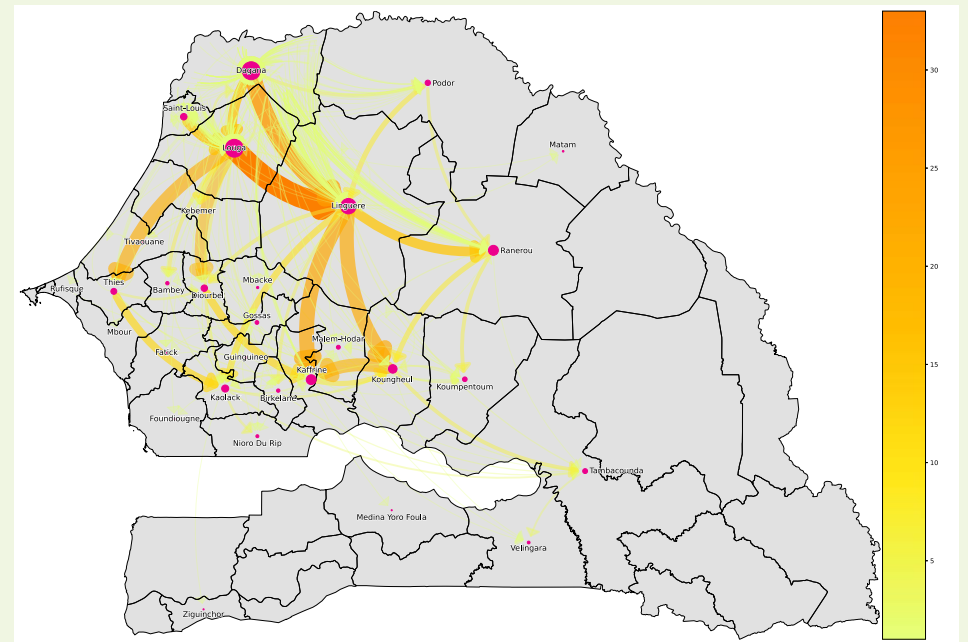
Dagana
Podor
Saint-Louis
Matam
Louga
Linguere
Kebemer
Ranerou
Tivaouane
Rufisque
Thies
Bambey
Diourbel
Mbacke
Gossas
Mbour
Fatick
Malem-Hodar
Guinguineo
Kaffrine
Koungheul
Koumpentoum
Kaolack
Birkelane
Foundiougne
Nioro Du Rip
Tambacounda
Medina Yoro Foula
Velingara
Ziguinchor
30
25
20
15
10
5